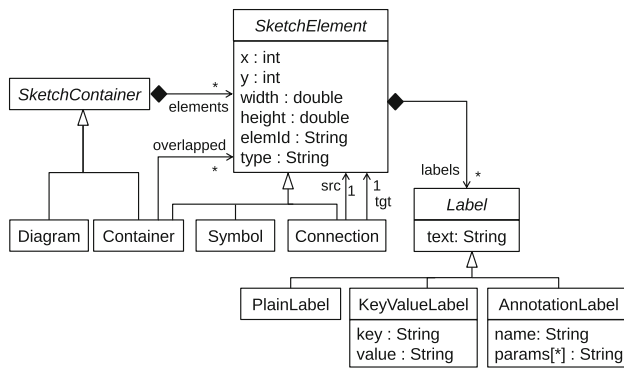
SketchElement

x : int
y : int
width : double
height : double
elemId : String
type : String

SketchContainer

*
elements

overlapped
*

src 1
1 tgt

labels *

Diagram

Container

Symbol

Connection

Label

text: String

PlainLabel

KeyValueLabel

key : String
value : String

AnnotationLabel

name: String
params[*] : String